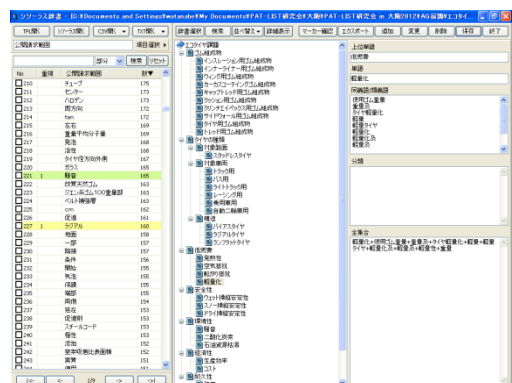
シソーラス辞書 - [C:¥Documents and Settings¥watanabe¥My Documents¥PAT-LIST研究会¥大阪¥PAT-LIST研究会 in 大阪2012¥AG前澤¥エコタイ...

TXT開く | ソース開く | CSV開く | TXT開く | 辞書選択 | 検索 | 目べ替え | 詳細表示 | マーカー確認 | エクスポート | 追加 | 変更 | 削除 | 保存 | 終了

公開請求範囲 | 項目選択

部分 | 検索 | リセット

| No | 重複 | 公開請求範囲 | 数 |
|---|---|---|---|
| 210 | | チューブ | 175 |
| 211 | | セクター | 173 |
| 212 | | ハロゲン | 173 |
| 213 | | 固方向 | 172 |
| 214 | | tan | 172 |
| 215 | | 左右 | 169 |
| 216 | | 重量平均分子量 | 169 |
| 217 | | 発泡 | 168 |
| 218 | | 活性 | 168 |
| 219 | | タイヤ生方向外周 | 167 |
| 220 | | ガラス | 165 |
| 221 | 1 | 軽量 | 165 |
| 222 | | 炭素系ポリマー | 163 |
| 223 | | ジエン系ゴム100重量部 | 163 |
| 224 | | ベルト補強層 | 163 |
| 225 | | cm | 162 |
| 226 | | 促進 | 161 |
| 227 | 1 | ラジアル | 160 |
| 228 | | 地面 | 158 |
| 229 | | 一部 | 157 |
| 230 | | 間隔 | 157 |
| 231 | | 条件 | 156 |
| 232 | | 開始 | 155 |
| 233 | | 気体 | 155 |
| 234 | | 保護 | 155 |
| 235 | | 端部 | 155 |
| 236 | | 周囲 | 154 |
| 237 | | 凹部 | 154 |
| 238 | | 促進剤 | 153 |
| 239 | | スチールコード | 153 |
| 240 | | 程度 | 153 |
| 241 | | 添加 | 152 |
| 242 | | 窒素吸着比表面積 | 152 |
| 243 | | 実施 | 151 |

|< | < | 3/9 | > | >|

エコタイヤ調査
ゴム組成物
インシュレーション用ゴム組成物
インナーライナー用ゴム組成物
ウィング用ゴム組成物
カーカスコーティングゴム組成物
キャップトレッド用ゴム組成物
クッション用ゴム組成物
クリンチエイペックス用ゴム組成物
サイドウォール用ゴム組成物
ベーストレッド用ゴム組成物
トレッド用ゴム組成物
タイヤ種類
冬用タイヤ
スタッドレスタイヤ
対象車両
トラック用
バス用
ライトトラック用
レーシング用
乗用車用
自動二輪車用
構造
バイアスタイヤ
ラジアルタイヤ
ランフラットタイヤ
低燃費
発熱性
摩耗抵抗
転がり抵抗
軽量化
安全性
ウェット操縦安定性
スノー操縦安定性
ドライ操縦安定性
環境性
騒音
二酸化炭素
石油資源枯渇
経済性
生産効率
コスト

上位単語
低燃費
単語
軽量化
同義語/類義語
使用ゴム量量
重量化
タイヤ軽量化
軽量
軽量タイヤ
軽量化
軽量化
軽量低
分類
全集合
軽量化+使用ゴム量量+重量化+タイヤ軽量化+軽量+軽量タイヤ+軽量化+軽量化+軽量低+重量